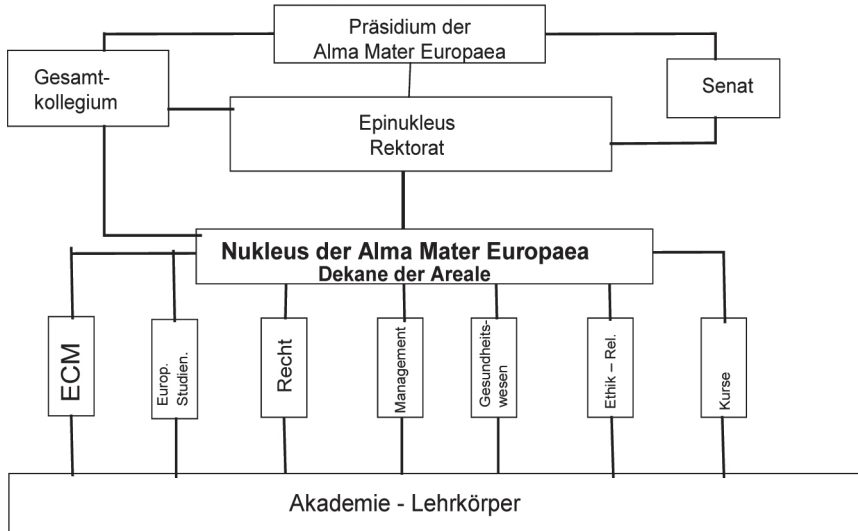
Präsidium der Alma Mater Europaea

Gesamtkollegium

Senat

Epinukleus Rektorat

**Nukleus der Alma Mater Europaea**
**Dekane der Areale**

ECM

Europ. Studien.

Recht

Management

Gesundheitswesen

Ethik – Rel.

Kurse

Akademie - Lehrkörper